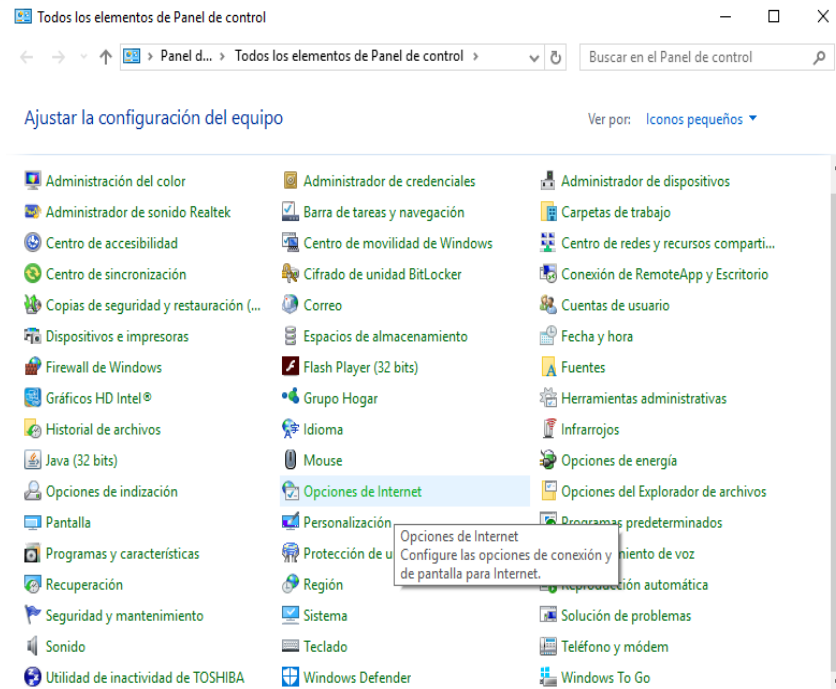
Todos los elementos de Panel de control

Panel d... > Todos los elementos de Panel de control >

Buscar en el Panel de control

Ajustar la configuración del equipo

Ver por: Iconos pequeños ▾

Administración del color
Administrador de sonido Realtek
Centro de accesibilidad
Centro de sincronización
Copias de seguridad y restauración (...
Dispositivos e impresoras
Firewall de Windows
Gráficos HD Intel®
Historial de archivos
Java (32 bits)
Opciones de indización
Pantalla
Programas y características
Recuperación
Seguridad y mantenimiento
Sonido
Utilidad de inactividad de TOSHIBA

Administrador de credenciales
Barra de tareas y navegación
Centro de movilidad de Windows
Cifrado de unidad BitLocker
Correo
Espacios de almacenamiento
Flash Player (32 bits)
Grupo Hogar
Idioma
Mouse
Opciones de Internet
Personalización
Protección de u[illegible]
Región
Sistema
Teclado
Windows Defender

Administrador de dispositivos
Carpetas de trabajo
Centro de redes y recursos comparti...
Conexión de RemoteApp y Escritorio
Cuentas de usuario
Fecha y hora
Fuentes
Herramientas administrativas
Infrarrojos
Opciones de energía
Opciones del Explorador de archivos
Programas predeterminados
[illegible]miento de voz
Reproducción automática
Solución de problemas
Teléfono y módem
Windows To Go

Opciones de Internet
Configure las opciones de conexión y de pantalla para Internet.